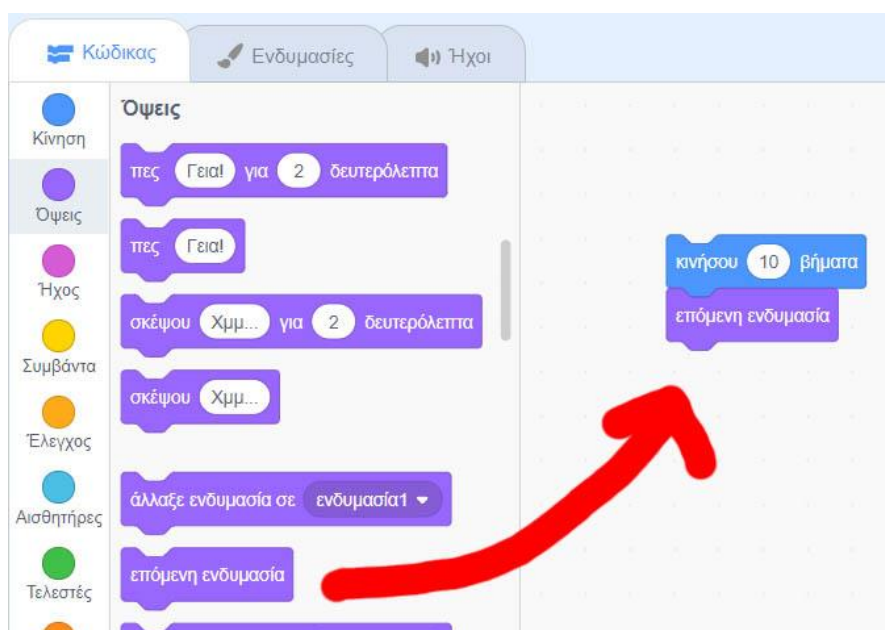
Κώδικας
Ενδυμασίες
Ήχοι

Κίνηση
Όψεις
Ήχος
Συμβάντα
Έλεγχος
Αισθητήρες
Τελεστές

Όψεις
πες Γεια! για 2 δευτερόλεπτα
πες Γεια!
σκέψου Χμμ... για 2 δευτερόλεπτα
σκέψου Χμμ...
άλλαξε ενδυμασία σε ενδυμασία1
επόμενη ενδυμασία

κινήσου 10 βήματα
επόμενη ενδυμασία